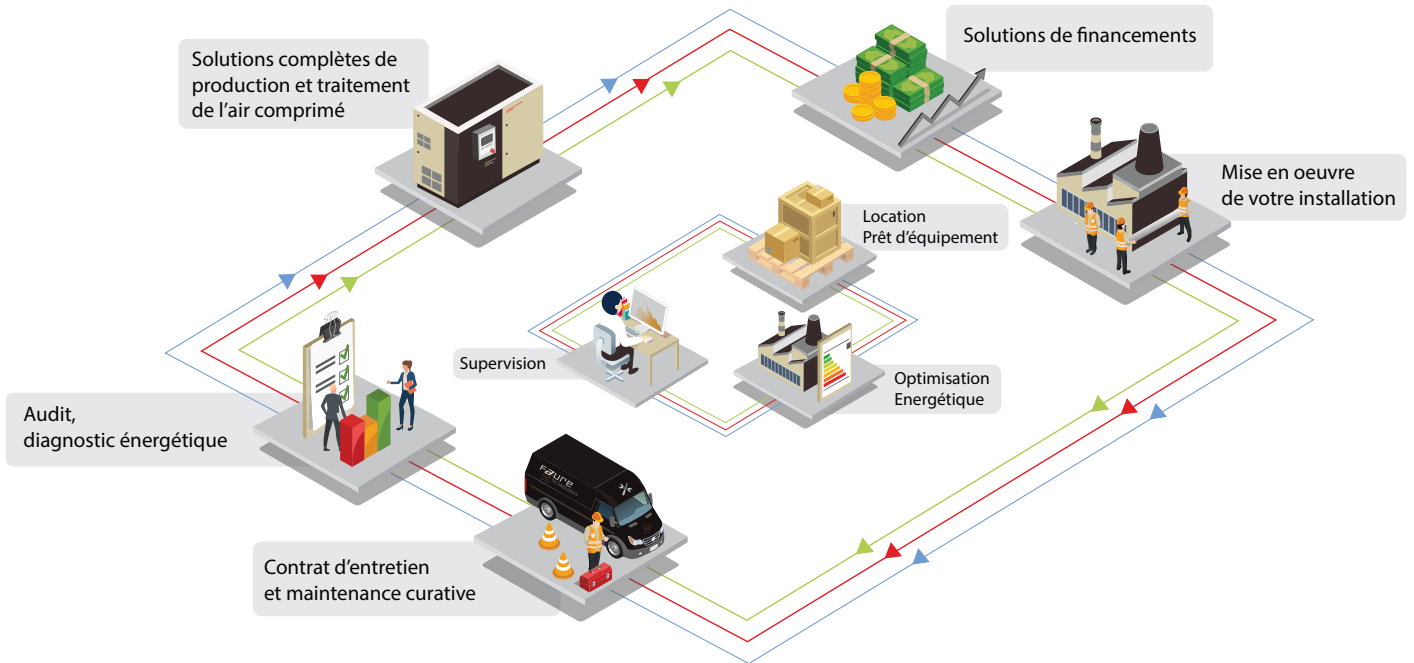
Solutions complètes de production et traitement de l'air comprimé

Solutions de financements

Mise en oeuvre de votre installation

Location
Prêt d'équipement

Supervision

Optimisation
Energétique

Audit,
diagnostic énergétique

Faure

Contrat d'entretien et maintenance curative